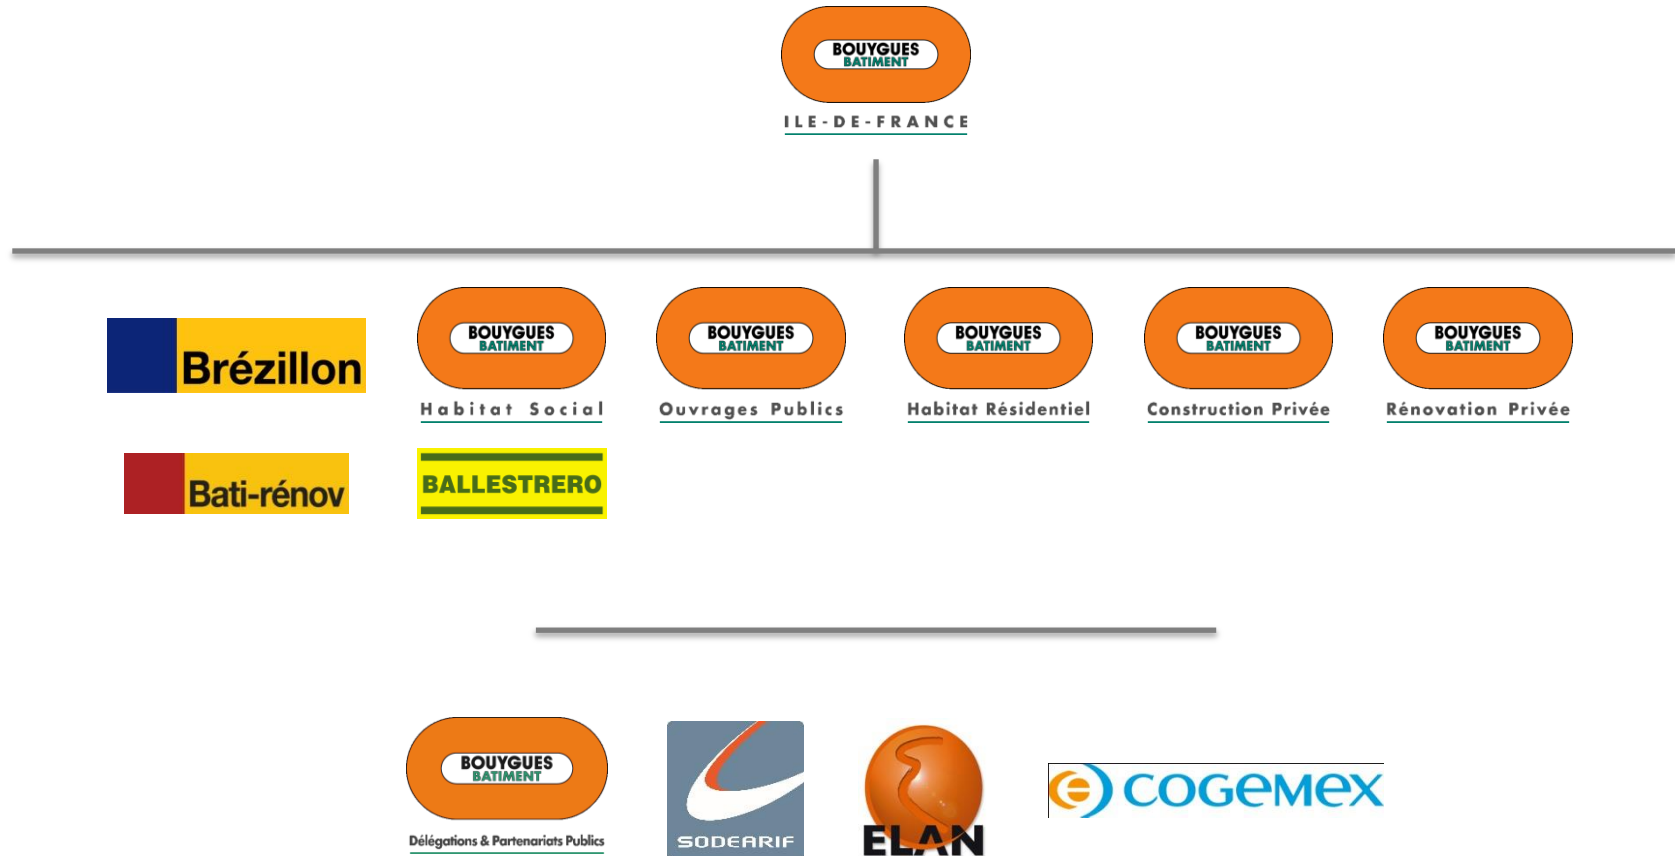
BOUYGUES
BATIMENT
ILE-DE-FRANCE

Brézillon

BOUYGUES
BATIMENT
Habitat Social

BOUYGUES
BATIMENT
Ouvrages Publics

BOUYGUES
BATIMENT
Habitat Résidentiel

BOUYGUES
BATIMENT
Construction Privée

BOUYGUES
BATIMENT
Rénovation Privée

Bati-rénov

BALLESTRERO

BOUYGUES
BATIMENT
Délégations & Partenariats Publics

SODEARIF

ELAN

e COGEMEX